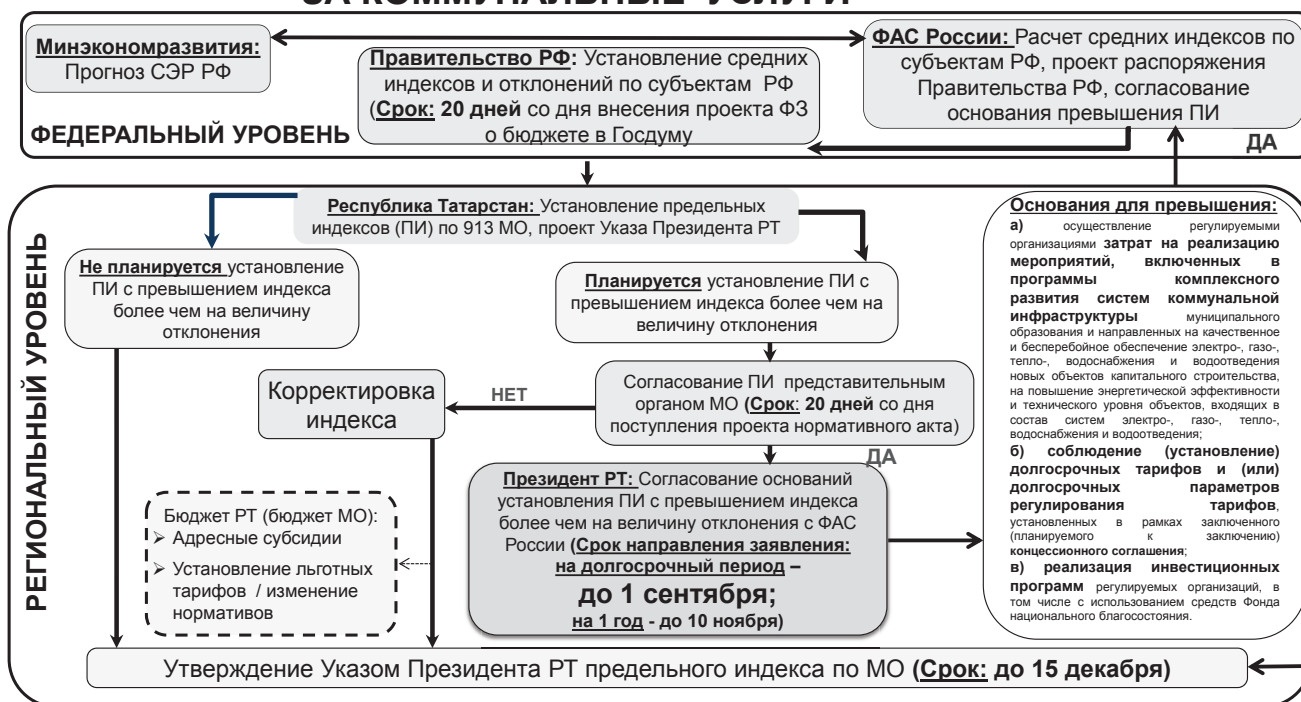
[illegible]

**Минэкономразвития:** Прогноз СЭР РФ

**Правительство РФ:** Установление средних индексов и отклонений по субъектам РФ (**Срок: 20 дней** со дня внесения проекта ФЗ о бюджете в Госдуму

**ФАС России:** Расчет средних индексов по субъектам РФ, проект распоряжения Правительства РФ, согласование основания превышения ПИ

ФЕДЕРАЛЬНЫЙ УРОВЕНЬ

ДА

РЕГИОНАЛЬНЫЙ УРОВЕНЬ

**Республика Татарстан:** Установление предельных индексов (ПИ) по 913 МО, проект Указа Президента РТ

**Не планируется** установление ПИ с превышением индекса более чем на величину отклонения

**Планируется** установление ПИ с превышением индекса более чем на величину отклонения

Корректировка индекса

НЕТ

Согласование ПИ представительным органом МО (**Срок**: **20 дней** со дня поступления проекта нормативного акта)

ДА

**Президент РТ:** Согласование оснований установления ПИ с превышением индекса более чем на величину отклонения с ФАС России (**Срок направления заявления: на долгосрочный период – до 1 сентября; на 1 год - до 10 ноября)**

Бюджет РТ (бюджет МО):
➢ Адресные субсидии
➢ Установление льготных тарифов / изменение нормативов

**Основания для превышения:**
**а)** осуществление регулируемыми организациями **затрат на реализацию мероприятий, включенных в программы комплексного развития систем коммунальной инфраструктуры** муниципального образования и направленных на качественное и бесперебойное обеспечение электро-, газо-, тепло-, водоснабжения и водоотведения новых объектов капитального строительства, на повышение энергетической эффективности и технического уровня объектов, входящих в состав систем электро-, газо-, тепло-, водоснабжения и водоотведения;
**б) соблюдение (установление) долгосрочных тарифов и (или) долгосрочных параметров регулирования тарифов**, установленных в рамках заключенного (планируемого к заключению) **концессионного соглашения**;
**в) реализация инвестиционных программ** регулируемых организаций, в том числе с использованием средств Фонда национального благосостояния.

Утверждение Указом Президента РТ предельного индекса по МО (**Срок: до 15 декабря)**